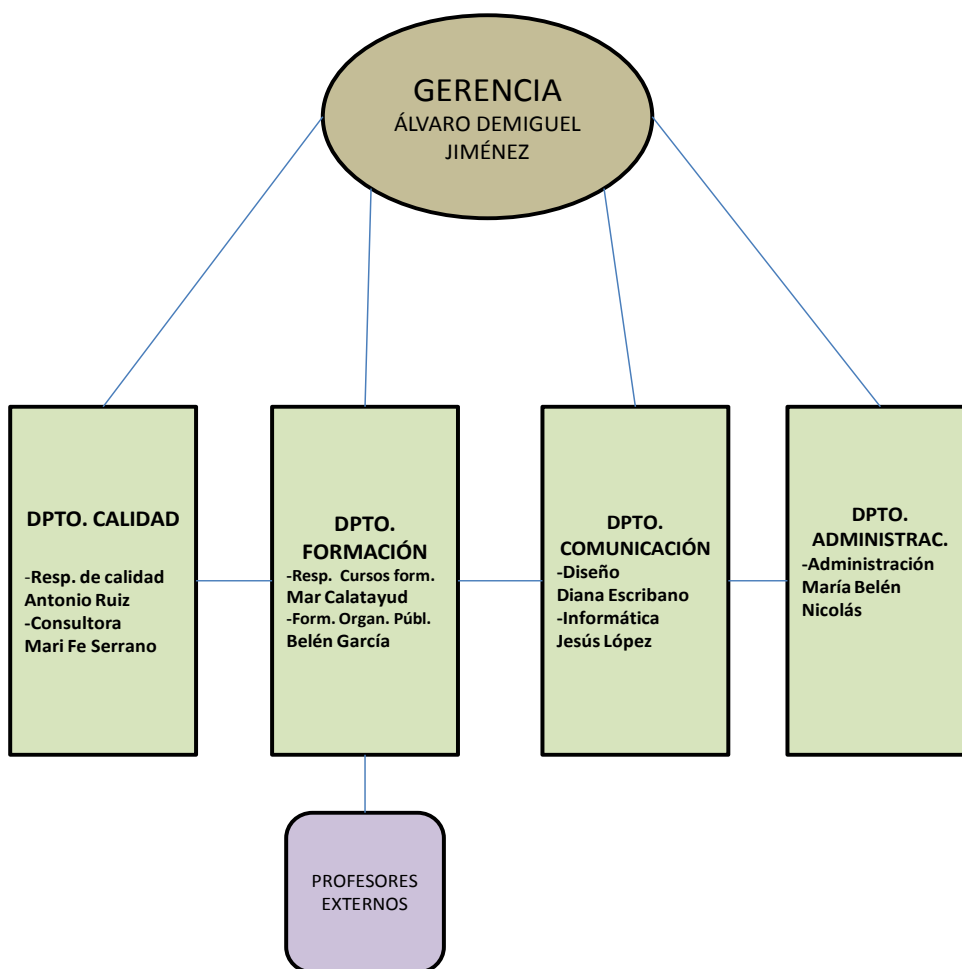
GERENCIA
ÁLVARO DEMIGUEL JIMÉNEZ

DPTO. CALIDAD

-Resp. de calidad
Antonio Ruiz
-Consultora
Mari Fe Serrano

DPTO. FORMACIÓN
-Resp. Cursos form.
Mar Calatayud
-Form. Organ. Públ.
Belén García

DPTO. COMUNICACIÓN
-Diseño
Diana Escribano
-Informática
Jesús López

DPTO. ADMINISTRAC.
-Administración
María Belén Nicolás

PROFESORES EXTERNOS